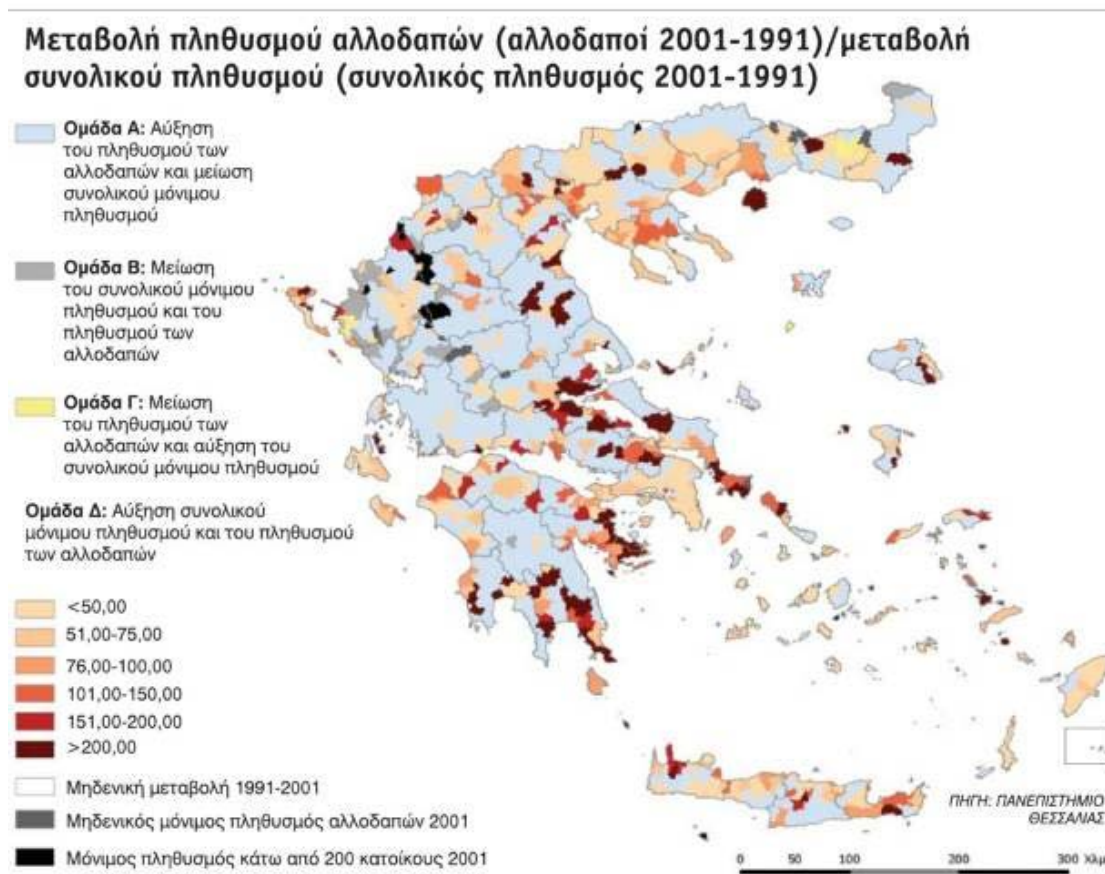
Μεταβολή πληθυσμού αλλοδαπών (αλλοδαποί 2001-1991)/μεταβολή συνολικού πληθυσμού (συνολικός πληθυσμός 2001-1991)

Ομάδα Α: Αύξηση του πληθυσμού των αλλοδαπών και μείωση συνολικού μόνιμου πληθυσμού

Ομάδα Β: Μείωση του συνολικού μόνιμου πληθυσμού και του πληθυσμού των αλλοδαπών

Ομάδα Γ: Μείωση του πληθυσμού των αλλοδαπών και αύξηση του συνολικού μόνιμου πληθυσμού

Ομάδα Δ: Αύξηση συνολικού μόνιμου πληθυσμού και του πληθυσμού των αλλοδαπών

<50,00
51,00-75,00
76,00-100,00
101,00-150,00
151,00-200,00
>200,00

Μηδενική μεταβολή 1991-2001
Μηδενικός μόνιμος πληθυσμός αλλοδαπών 2001
Μόνιμος πληθυσμός κάτω από 200 κατοίκους 2001

ΠΗΓΗ: ΠΑΝΕΠΙΣΤΗΜΙΟ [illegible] ΘΕΣΣΑΛΑΣ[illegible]

0 50 100 200 300 Χλμ